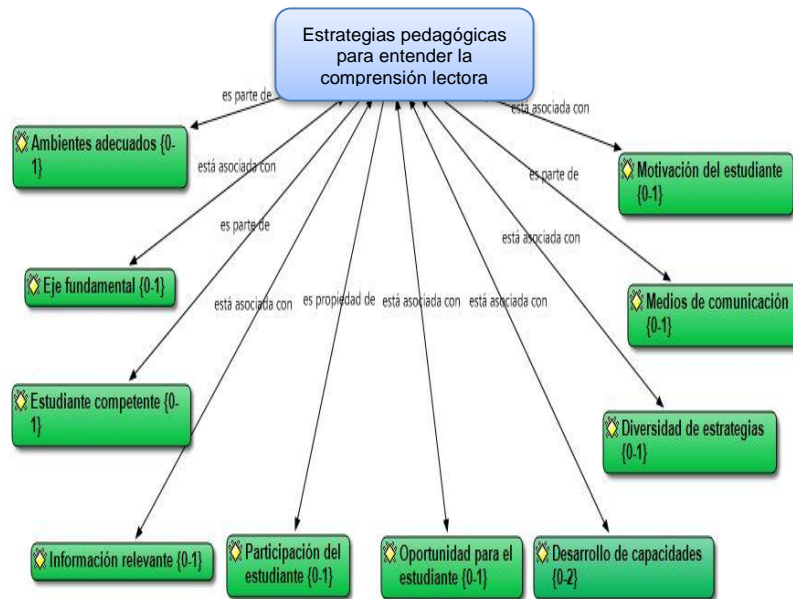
Estrategias pedagógicas para entender la comprensión lectora

es parte de

está asociada con

Ambientes adecuados {0-1}

está asociada con

Motivación del estudiante {0-1}

es parte de

es parte de

está asociada con

Eje fundamental {0-1}

está asociada con

es propiedad de

está asociada con

está asociada con

Medios de comunicación {0-1}

Estudiante competente {0-1}

Diversidad de estrategias {0-1}

Información relevante {0-1}

Participación del estudiante {0-1}

Oportunidad para el estudiante {0-1}

Desarrollo de capacidades {0-2}